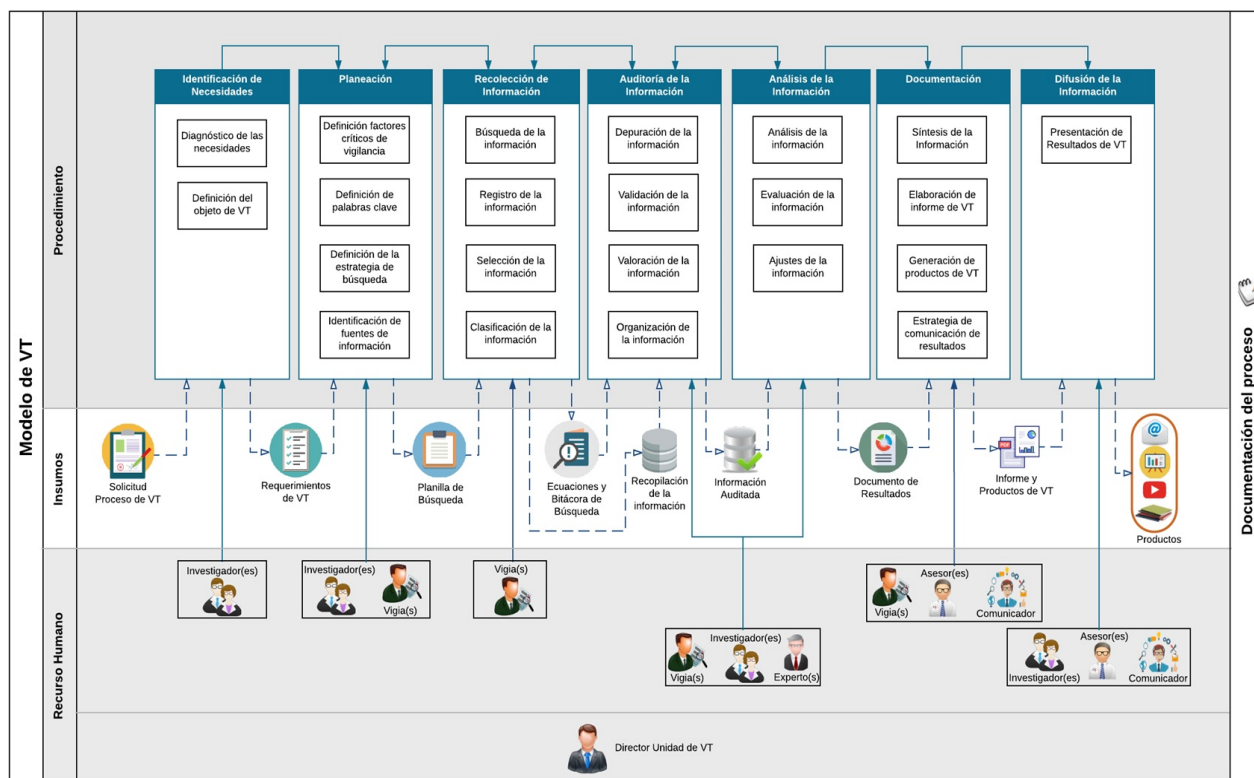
Modelo de VT

Procedimiento

Identificación de Necesidades
Diagnóstico de las necesidades
Definición del objeto de VT

Planeación
Definición factores críticos de vigilancia
Definición de palabras clave
Definición de la estrategia de búsqueda
Identificación de fuentes de información

Recolección de Información
Búsqueda de la información
Registro de la información
Selección de la información
Clasificación de la información

Auditoría de la Información
Depuración de la información
Validación de la información
Valoración de la información
Organización de la información

Análisis de la Información
Análisis de la información
Evaluación de la información
Ajustes de la información

Documentación
Síntesis de la Información
Elaboración de informe de VT
Generación de productos de VT
Estrategia de comunicación de resultados

Difusión de la Información
Presentación de Resultados de VT

Insumos

Solicitud Proceso de VT
Requerimientos de VT
Planilla de Búsqueda
Ecuaciones y Bitácora de Búsqueda
Recopilación de la información
Información Auditada
Documento de Resultados
Informe y Productos de VT
Productos

Recurso Humano

Investigador(es)
Investigador(es)
Vigia(s)
Vigia(s)
Investigador(es)
Vigia(s)
Experto(s)
Asesor(es)
Vigia(s)
Comunicador
Asesor(es)
Investigador(es)
Comunicador
Director Unidad de VT

Documentación del proceso